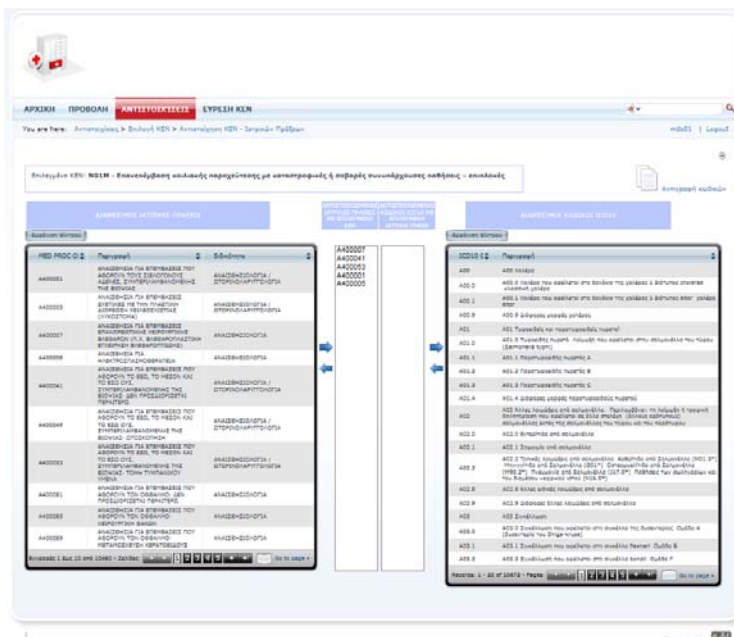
ΑΡΧΙΚΗ ΠΡΟΒΟΛΗ ΑΝΤΙΣΤΟΙΧΙΣΕΙΣ ΕΥΡΕΣΗ ΚΕΝ

You are here: Αντιστοιχίσεις > Επιλογή ΚΕΝ > Αντιστοίχιση ΚΕΝ - Ιατρικών Πράξεων

mds01 | Logout

Επιλεγμένο ΚΕΝ: N01M - Επανεισβολή κοιλιακής παροχέτευσης με καταστροφικές ή σοβαρές συνυπάρχουσες παθήσεις - επιπλοκές

Αντιγραφή κωδικών

ΔΙΑΘΕΣΙΜΕΣ ΙΑΤΡΙΚΕΣ ΠΡΑΞΕΙΣ

Αφαίρεση φίλτρου

| MED PROC ID | Περιγραφή | Ειδικότητα |
|---|---|---|
| A400001 | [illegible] | ΑΝΑΙΣΘΗΣΙΟΛΟΓΙΑ / ΩΤΟΡΙΝΟΛΑΡΥΓΓΟΛΟΓΙΑ |
| A400003 | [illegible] | ΑΝΑΙΣΘΗΣΙΟΛΟΓΙΑ / ΩΤΟΡΙΝΟΛΑΡΥΓΓΟΛΟΓΙΑ |
| A400007 | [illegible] | ΑΝΑΙΣΘΗΣΙΟΛΟΓΙΑ / ΩΤΟΡΙΝΟΛΑΡΥΓΓΟΛΟΓΙΑ |
| A400008 | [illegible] | ΑΝΑΙΣΘΗΣΙΟΛΟΓΙΑ |
| A400041 | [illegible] | ΑΝΑΙΣΘΗΣΙΟΛΟΓΙΑ / ΩΤΟΡΙΝΟΛΑΡΥΓΓΟΛΟΓΙΑ |
| A400049 | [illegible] | ΑΝΑΙΣΘΗΣΙΟΛΟΓΙΑ / ΩΤΟΡΙΝΟΛΑΡΥΓΓΟΛΟΓΙΑ |
| A400053 | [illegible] | ΑΝΑΙΣΘΗΣΙΟΛΟΓΙΑ / ΩΤΟΡΙΝΟΛΑΡΥΓΓΟΛΟΓΙΑ |
| A400081 | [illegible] | ΑΝΑΙΣΘΗΣΙΟΛΟΓΙΑ |
| A400085 | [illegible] | ΑΝΑΙΣΘΗΣΙΟΛΟΓΙΑ |
| A400089 | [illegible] | ΑΝΑΙΣΘΗΣΙΟΛΟΓΙΑ |

Εγγραφές 1 έως 10 από 10460 - Σελίδες 1 2 3 4 5 Go to page »

A400007
A400041
A400053
A400001
A400005

ΔΙΑΘΕΣΙΜΟΙ ΚΩΔΙΚΟΙ ICD10

Αφαίρεση φίλτρου

| ICD10 C | Περιγραφή |
|---|---|
| A00 | A00 Χολέρα |
| A00.0 | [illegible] |
| A00.1 | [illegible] |
| A00.9 | A00.9 Χολέρα, μορφής μη καθορισμένης |
| A01 | A01 Τυφοειδής και παρατυφοειδής πυρετοί |
| A01.0 | A01.0 Τυφοειδής πυρετός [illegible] |
| A01.1 | A01.1 Παρατυφοειδής πυρετός A |
| A01.2 | A01.2 Παρατυφοειδής πυρετός B |
| A01.3 | A01.3 Παρατυφοειδής πυρετός C |
| A01.4 | A01.4 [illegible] |
| A02 | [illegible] |
| A02.0 | A02.0 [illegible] |
| A02.1 | A02.1 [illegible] |
| A02.2 | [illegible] |
| A02.8 | A02.8 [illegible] |
| A02.9 | A02.9 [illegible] |
| A03 | A03 Σιγκέλλωση |
| A03.0 | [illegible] |
| A03.1 | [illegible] |
| A03.2 | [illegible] |

Εγγραφές 1 - 20 of 10472 - Pages 1 2 3 4 5 Go to page »